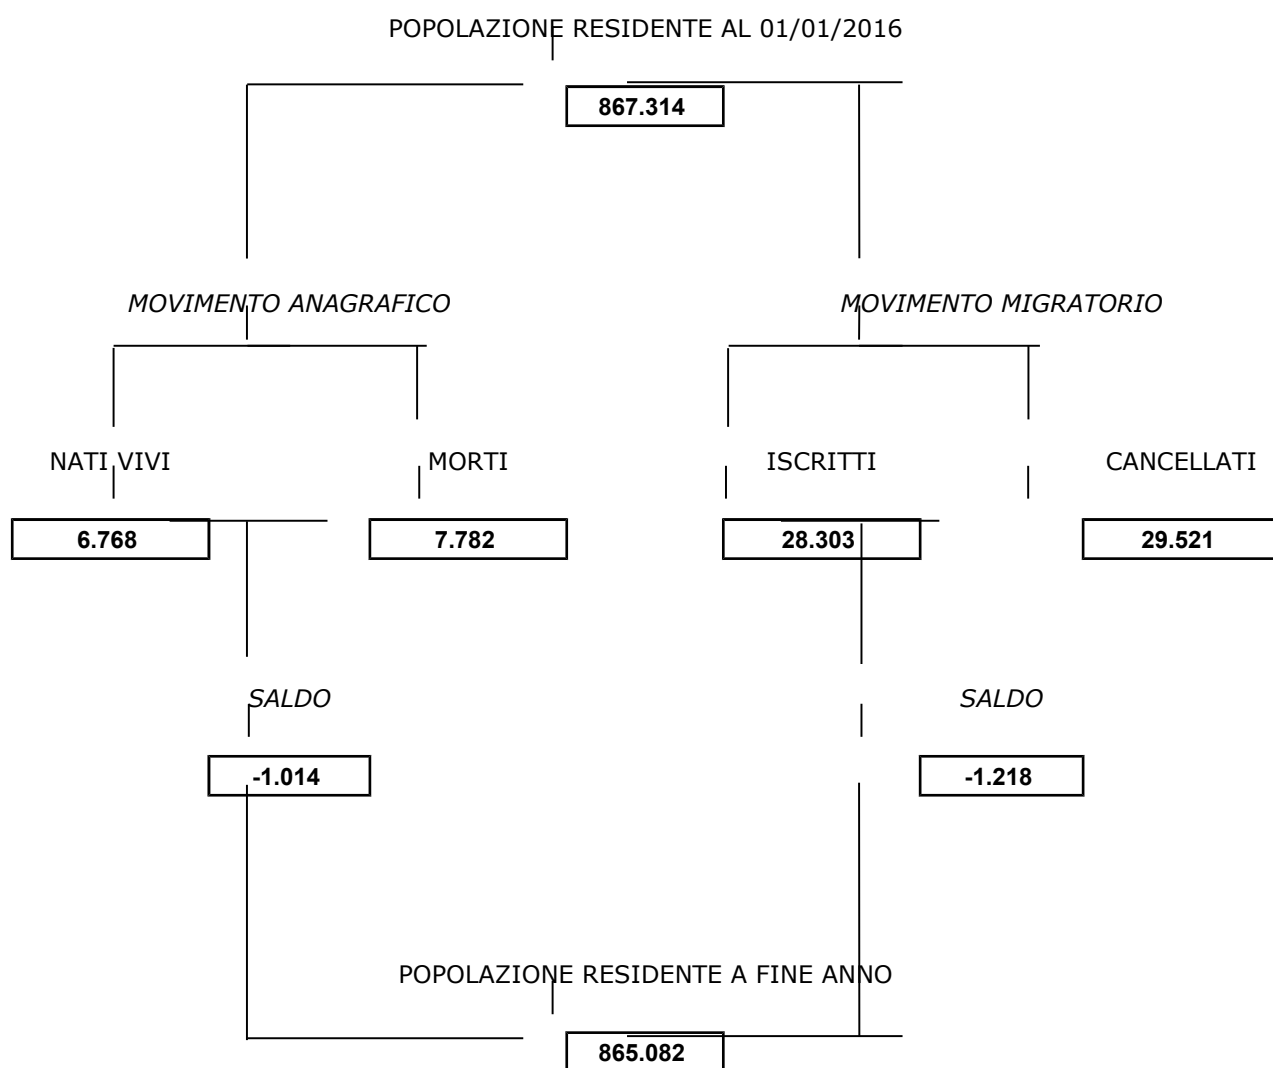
POPOLAZIONE RESIDENTE AL 01/01/2016

867.314

MOVIMENTO ANAGRAFICO

MOVIMENTO MIGRATORIO

NATI VIVI

MORTI

ISCRITTI

CANCELLATI

6.768

7.782

28.303

29.521

SALDO

SALDO

-1.014

-1.218

POPOLAZIONE RESIDENTE A FINE ANNO

865.082